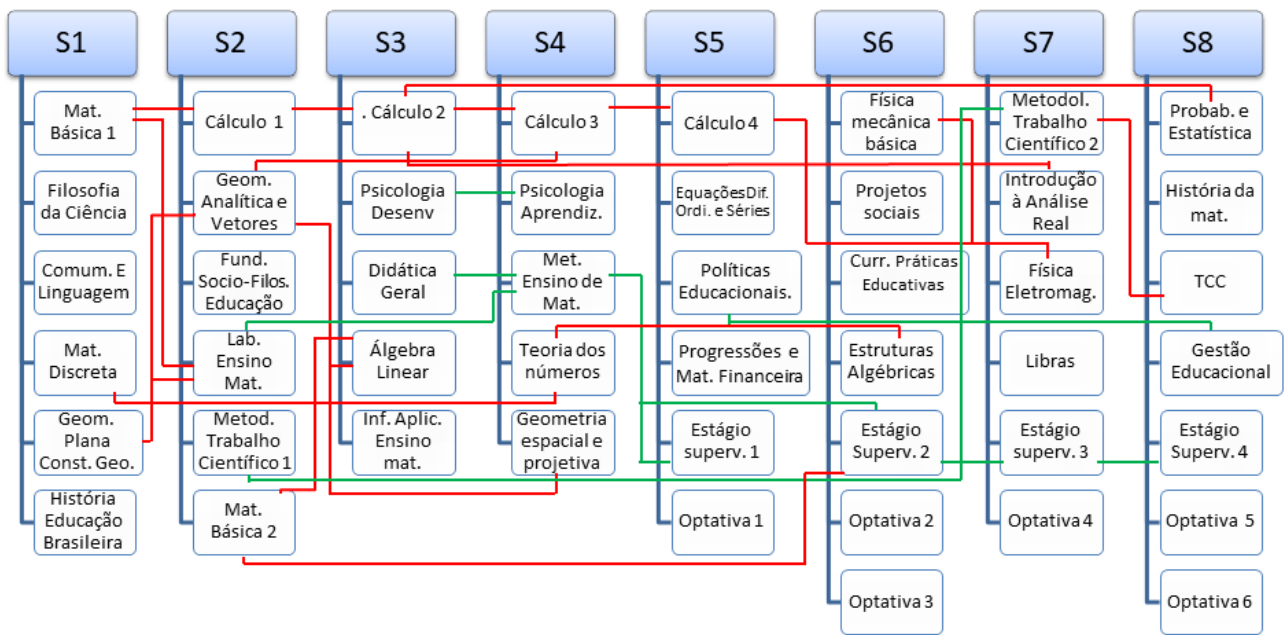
S1

Mat. Básica 1

Filosofia da Ciência

Comum. E Linguagem

Mat. Discreta

Geom. Plana Const. Geo.

História Educação Brasileira

S2

Cálculo 1

Geom. Analítica e Vetores

Fund. Socio-Filos. Educação

Lab. Ensino Mat.

Metod. Trabalho Científico 1

Mat. Básica 2

S3

. Cálculo 2

Psicologia Desenv

Didática Geral

Álgebra Linear

Inf. Aplic. Ensino mat.

S4

Cálculo 3

Psicologia Aprendiz.

Met. Ensino de Mat.

Teoria dos números

Geometria espacial e projetiva

S5

Cálculo 4

Equações Dif. Ordi. e Séries

Políticas Educacionais.

Progressões e Mat. Financeira

Estágio superv. 1

Optativa 1

S6

Física mecânica básica

Projetos sociais

Curr. Práticas Educativas

Estruturas Algébricas

Estágio Superv. 2

Optativa 2

Optativa 3

S7

Metodol. Trabalho Científico 2

Introdução à Análise Real

Física Eletromag.

Libras

Estágio superv. 3

Optativa 4

S8

Probab. e Estatística

História da mat.

TCC

Gestão Educacional

Estágio Superv. 4

Optativa 5

Optativa 6